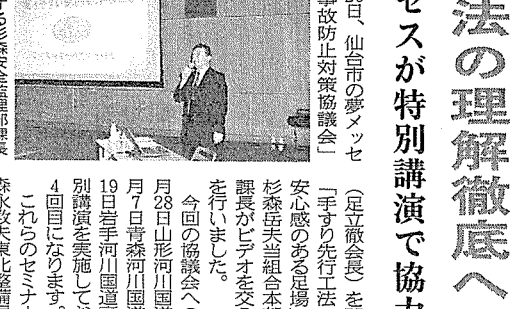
法の理解徹底へ

セスが特別講演で協力

日、仙台市の夢メッセ
事故防止対策協議会」

（足立徹会長）を
「手すり先行工法
安心感のある足場
杉森岳夫当組合本
課長がビデオを交
を行いました。
今回の協議会へ
月28日山形河川国
月7日青森河川国
19日岩手河川国道
別講演を実施して
4回目になります。
これらのセミナ
森永数夫東北整

する杉森安全指導部課長